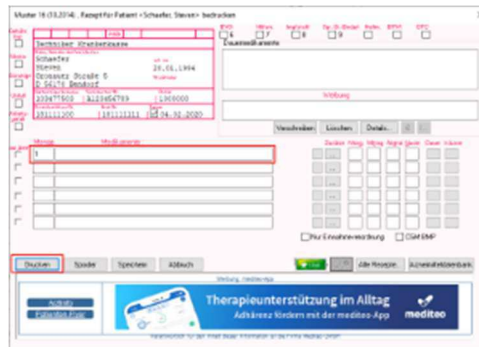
Muster 16 (10.2014) - Rezept für Patient <Schaefer, Steven> bearbeiten

Gebühr frei
Noctu
Sonstige
Unfall
Arbeitsunfall

Techniker Krankenkasse
Schaefer
Steven
Ormanns Straße 5
D 56170 Bendorf
geb. am
20.01.1996
1034775603
A123456789
1000000
123111100
181111111
04.02.2020

BVG
6
Hilfsmittel
7
Impfstoff
8
Sp.St.-Bedarf
9
Begr.-Pflicht
BTM
OTC

Dauermedikamente

Werbung

Verordnen
Löschen
Details...

aut idem
Menge
Medikamente
1

Dosierung

Nur Einnahmeverordnung
OSM BMP

Drucken
Speicher
Speichern
Abbruch
Alle Rezepte
Arzneimittelkonto

Werbung, Kontaktfrage
Therapieunterstützung im Alltag
Adhärenz fördern mit der mediteo-App
mediteo
Aktivität
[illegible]
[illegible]